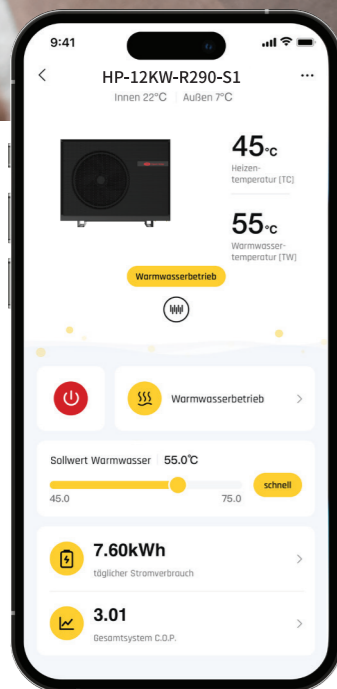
9:41

<

HP-12KW-R290-S1

...

Innen 22°C | Außen 7°C

45°C
Heizentemperatur [TC]

55°C
Warmwassertemperatur [TW]

Warmwasserbetrieb

Warmwasserbetrieb >

Sollwert Warmwasser | 55.0°C

schnell

45.0

75.0

7.60kWh
täglicher Stromverbrauch >

3.01
Gesamtsystem C.O.P. >